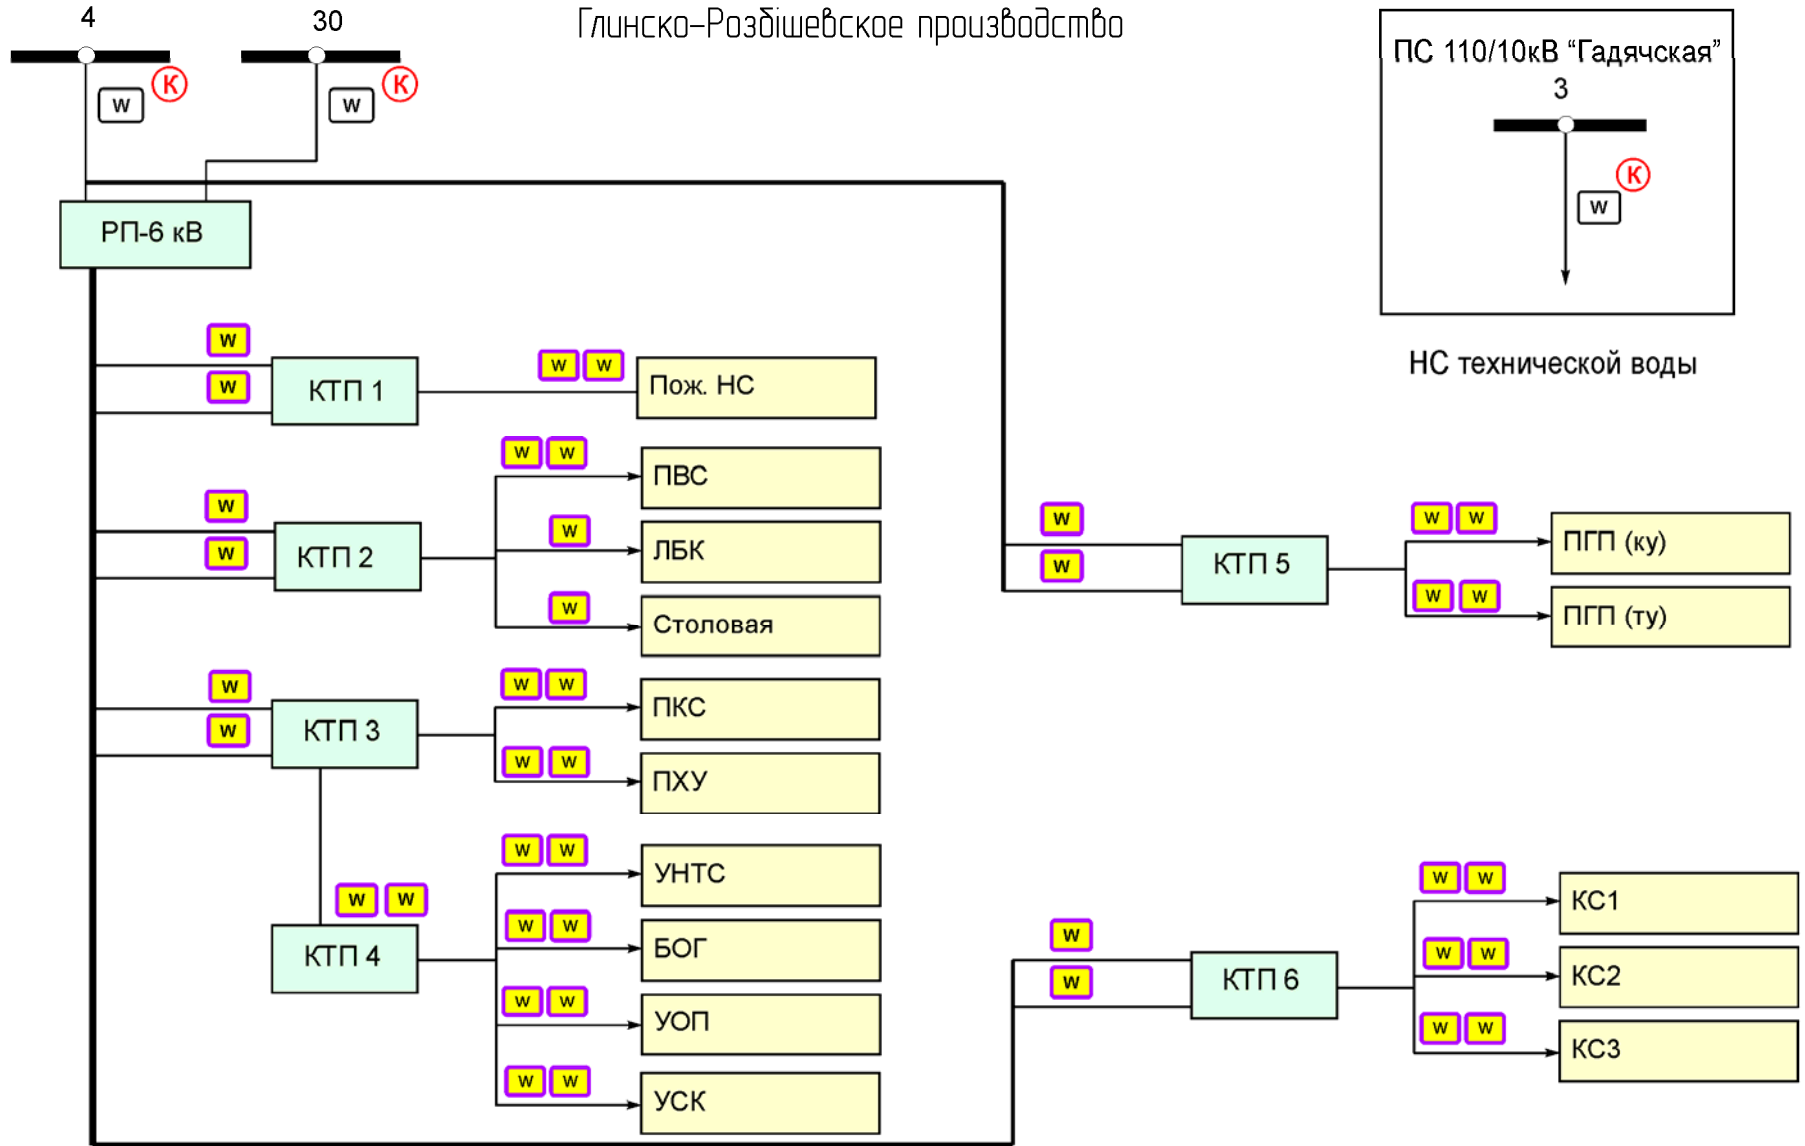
4
30
Глинско-Розбишевское производство
ПС 110/10кВ "Гадячская"
3
W K
W K
W K
РП-6 кВ
НС технической воды
W
W
КТП 1
W W
Пож. НС
W W
ПВС
W
W
КТП 2
W
ЛБК
W
Столовая
W
W
КТП 5
W W
ПГП (ку)
W W
ПГП (ту)
W
W
КТП 3
W W
ПКС
W W
ПХУ
W W
УНТС
W W
КТП 4
W W
БОГ
W W
УОП
W W
УСК
W
W
КТП 6
W W
КС1
W W
КС2
W W
КС3